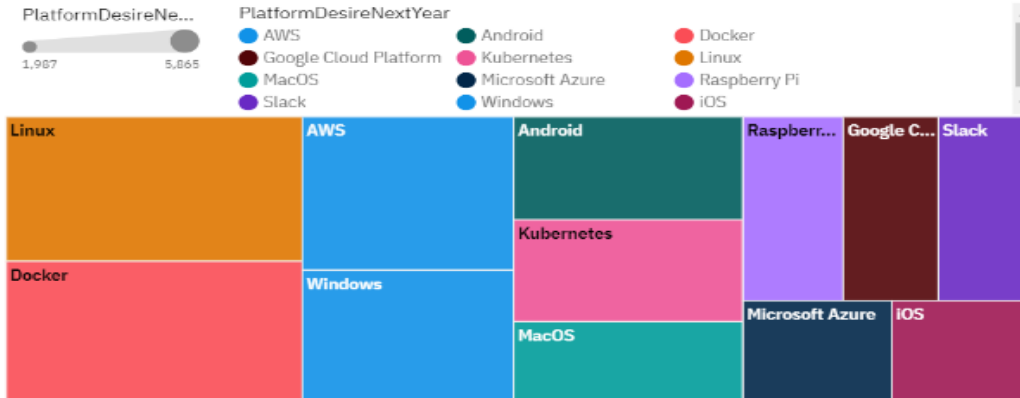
PlatformDesireNe...

1,987 5,865

PlatformDesireNextYear

AWS
Google Cloud Platform
MacOS
Slack
Android
Kubernetes
Microsoft Azure
Windows
Docker
Linux
Raspberry Pi
iOS

Linux
Docker
AWS
Windows
Android
Kubernetes
MacOS
Raspberr...
Google C...
Slack
Microsoft Azure
iOS